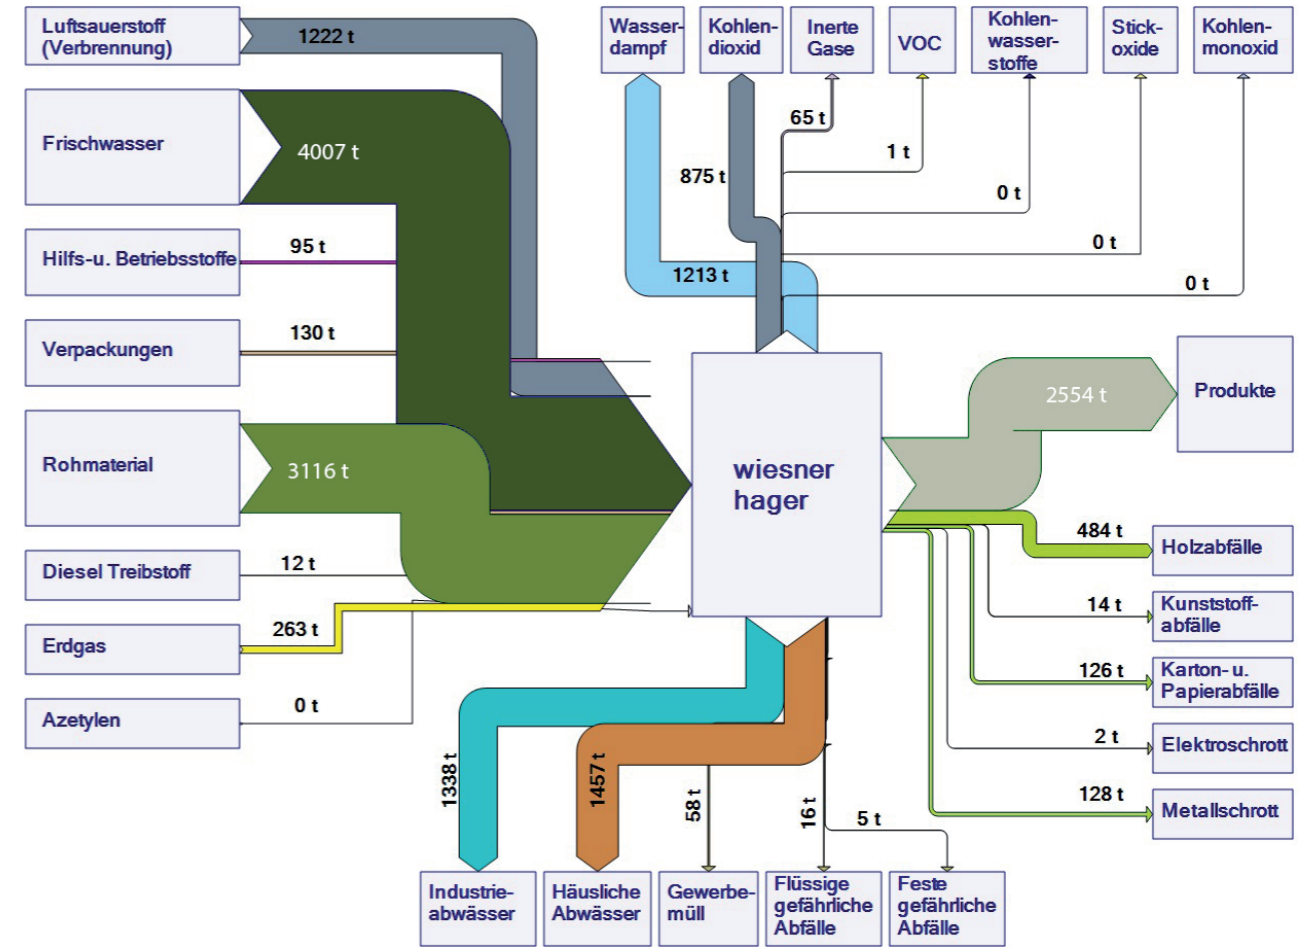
Luftsauerstoff (Verbrennung)

1222 t

Frischwasser

4007 t

Hilfs-u. Betriebsstoffe

95 t

Verpackungen

130 t

Rohmaterial

3116 t

Diesel Treibstoff

12 t

Erdgas

263 t

Azetylen

0 t

Wasserdampf

Kohlendioxid

Inerte Gase

VOC

Kohlenwasserstoffe

Stickoxide

Kohlenmonoxid

65 t

1 t

875 t

0 t

0 t

1213 t

0 t

wiesner hager

2554 t

Produkte

484 t

Holzabfälle

14 t

Kunststoffabfälle

126 t

Karton- u. Papierabfälle

2 t

Elektroschrott

128 t

Metallschrott

1338 t

1457 t

58 t

16 t

5 t

Industrieabwässer

Häusliche Abwässer

Gewerbemüll

Flüssige gefährliche Abfälle

Feste gefährliche Abfälle